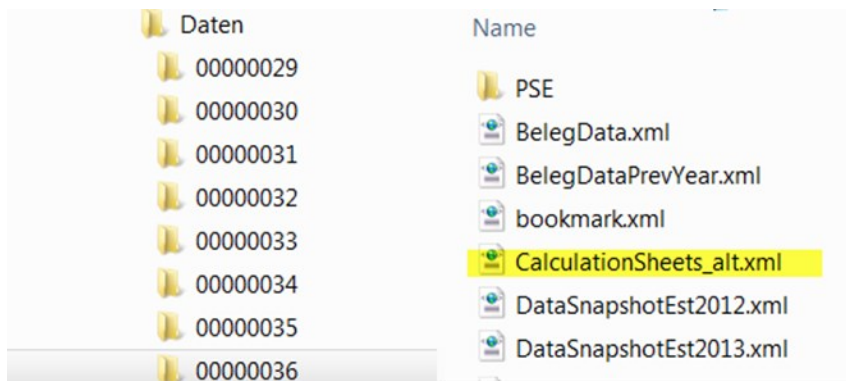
Daten
00000029
00000030
00000031
00000032
00000033
00000034
00000035
00000036

Name
PSE
BelegData.xml
BelegDataPrevYear.xml
bookmark.xml
CalculationSheets_alt.xml
DataSnapshotEst2012.xml
DataSnapshotEst2013.xml